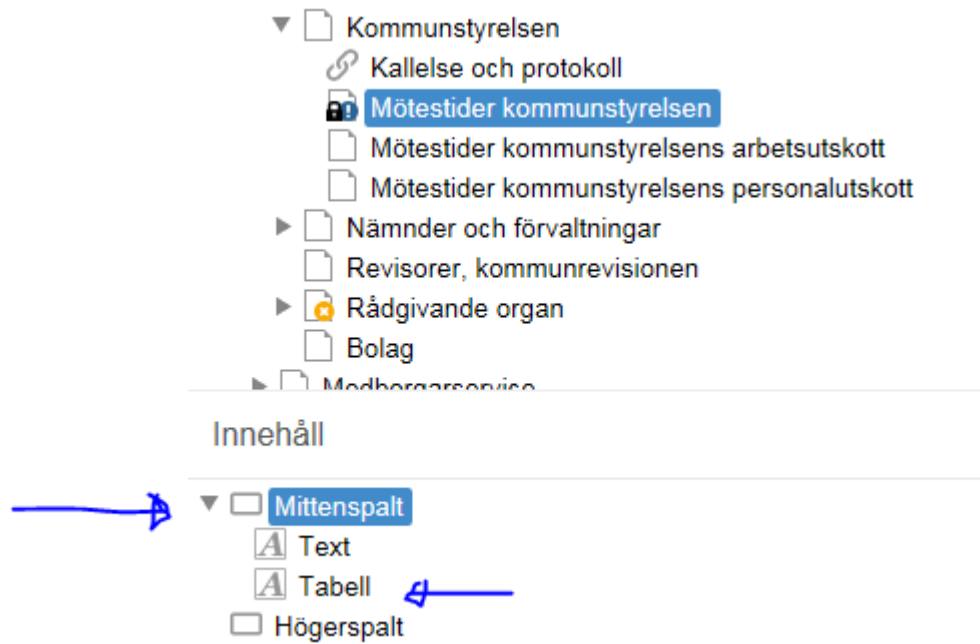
Kommunstyrelsen
Kallelse och protokoll
Mötestider kommunstyrelsen
Mötestider kommunstyrelsens arbetsutskott
Mötestider kommunstyrelsens personalutskott
Nämnder och förvaltningar
Revisorer, kommunrevisionen
Rådgivande organ
Bolag
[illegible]

Innehåll

Mittenspalt
Text
Tabell
Högerspalt